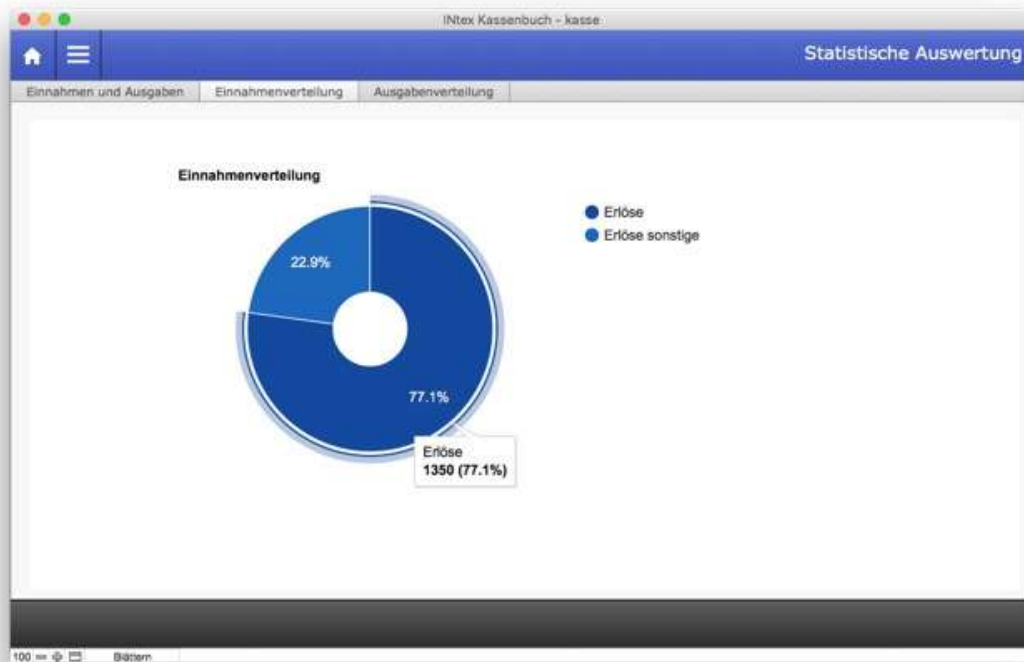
INtex Kassenbuch - kasse

Statistische Auswertung

Einnahmen und Ausgaben | Einnahmenverteilung | Ausgabenverteilung

Einnahmenverteilung

22.9%

77.1%

Erlöse
1350 (77.1%)

Erlöse
Erlöse sonstige

100 Blättern